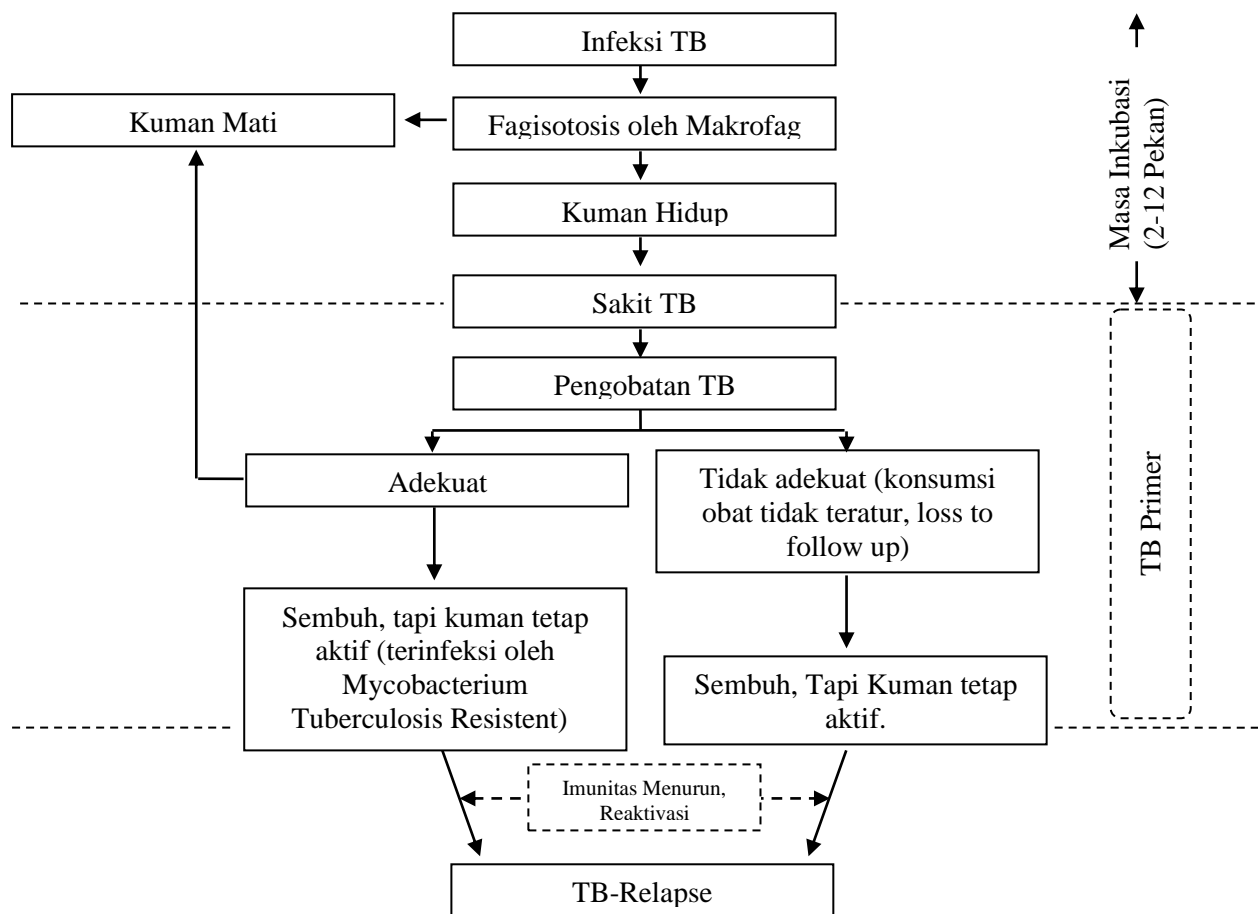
Infeksi TB

Kuman Mati

Fagisotosis oleh Makrofag

Kuman Hidup

Masa Inkubasi (2-12 Pekan)

Sakit TB

Pengobatan TB

Adekuat

Tidak adekuat (konsumsi obat tidak teratur, loss to follow up)

TB Primer

Sembuh, tapi kuman tetap aktif (terinfeksi oleh Mycobacterium Tuberculosis Resistent)

Sembuh, Tapi Kuman tetap aktif.

Imunitas Menurun, Reaktivasi

TB-Relapse